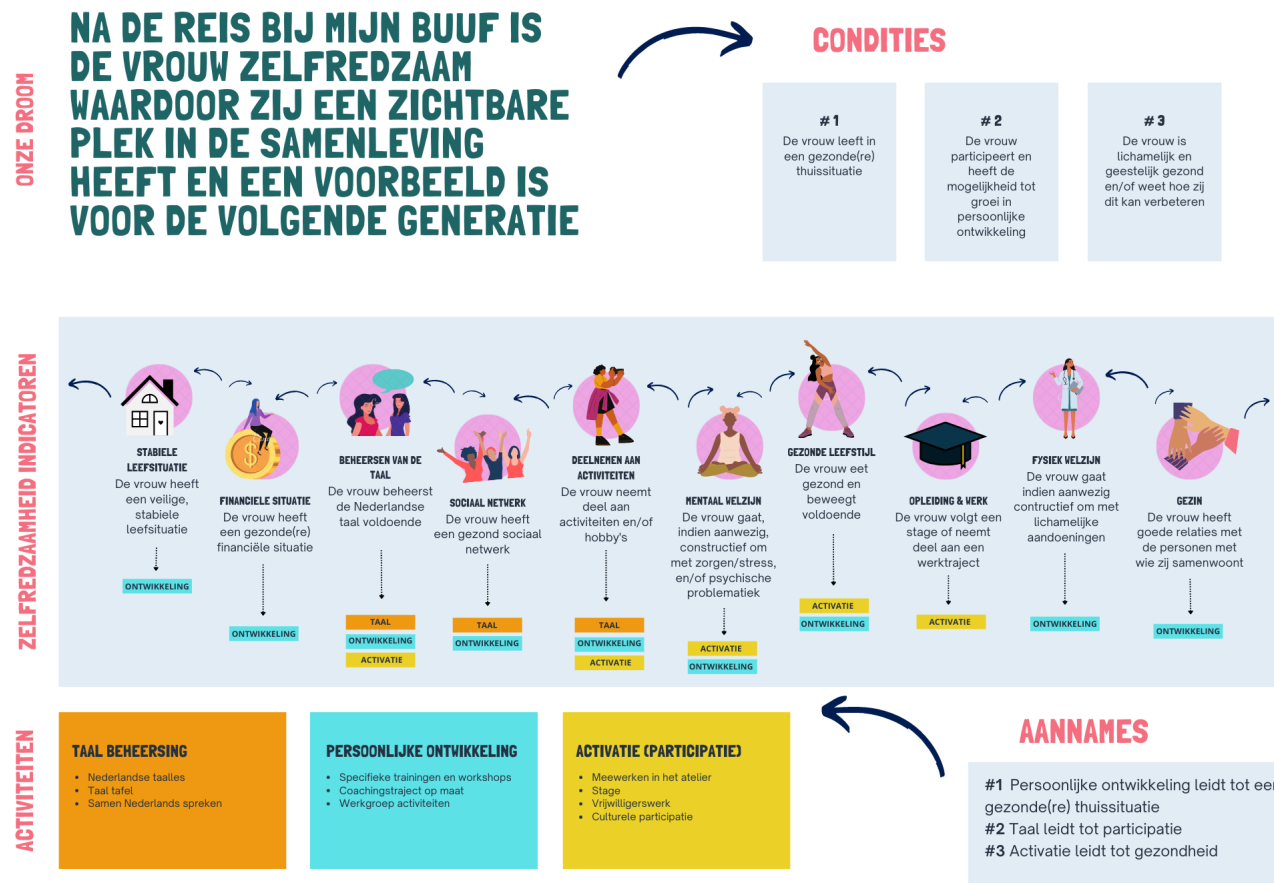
ONZE DROOM

NA DE REIS BIJ MIJN BUUF IS DE VROUW ZELFREDZAAM WAARDOOR ZIJ EEN ZICHTBARE PLEK IN DE SAMENLEVING HEEFT EN EEN VOORBEELD IS VOOR DE VOLGENDE GENERATIE

CONDITIES

# 1
De vrouw leeft in een gezonde(re) thuissituatie

# 2
De vrouw participeert en heeft de mogelijkheid tot groei in persoonlijke ontwikkeling

# 3
De vrouw is lichamelijk en geestelijk gezond en/of weet hoe zij dit kan verbeteren

ZELFREDZAAMHEID INDICATOREN

STABIELE LEEFSITUATIE
De vrouw heeft een veilige, stabiele leefsituatie
ONTWIKKELING

FINANCIELE SITUATIE
De vrouw heeft een gezonde(re) financiële situatie
ONTWIKKELING

BEHEERSEN VAN DE TAAL
De vrouw beheerst de Nederlandse taal voldoende
TAAL
ONTWIKKELING
ACTIVATIE

SOCIAAL NETWERK
De vrouw heeft een gezond sociaal netwerk
TAAL
ONTWIKKELING

DEELNEMEN AAN ACTIVITEITEN
De vrouw neemt deel aan activiteiten en/of hobby's
TAAL
ONTWIKKELING
ACTIVATIE

MENTAAL WELZIJN
De vrouw gaat, indien aanwezig, constructief om met zorgen/stress, en/of psychische problematiek
ACTIVATIE
ONTWIKKELING

GEZONDE LEEFSTIJL
De vrouw eet gezond en beweegt voldoende
ACTIVATIE
ONTWIKKELING

OPLEIDING & WERK
De vrouw volgt een stage of neemt deel aan een werktraject
ACTIVATIE

FYSIEK WELZIJN
De vrouw gaat indien aanwezig contructief om met lichamelijke aandoeningen
ONTWIKKELING

GEZIN
De vrouw heeft goede relaties met de personen met wie zij samenwoont
ONTWIKKELING

ACTIVITEITEN

TAAL BEHEERSING
• Nederlandse taalles
• Taal tafel
• Samen Nederlands spreken

PERSOONLIJKE ONTWIKKELING
• Specifieke trainingen en workshops
• Coachingstraject op maat
• Werkgroep activiteiten

ACTIVATIE (PARTICIPATIE)
• Meewerken in het atelier
• Stage
• Vrijwilligerswerk
• Culturele participatie

AANNAMES

#1 Persoonlijke ontwikkeling leidt tot een gezonde(re) thuissituatie
#2 Taal leidt tot participatie
#3 Activatie leidt tot gezondheid